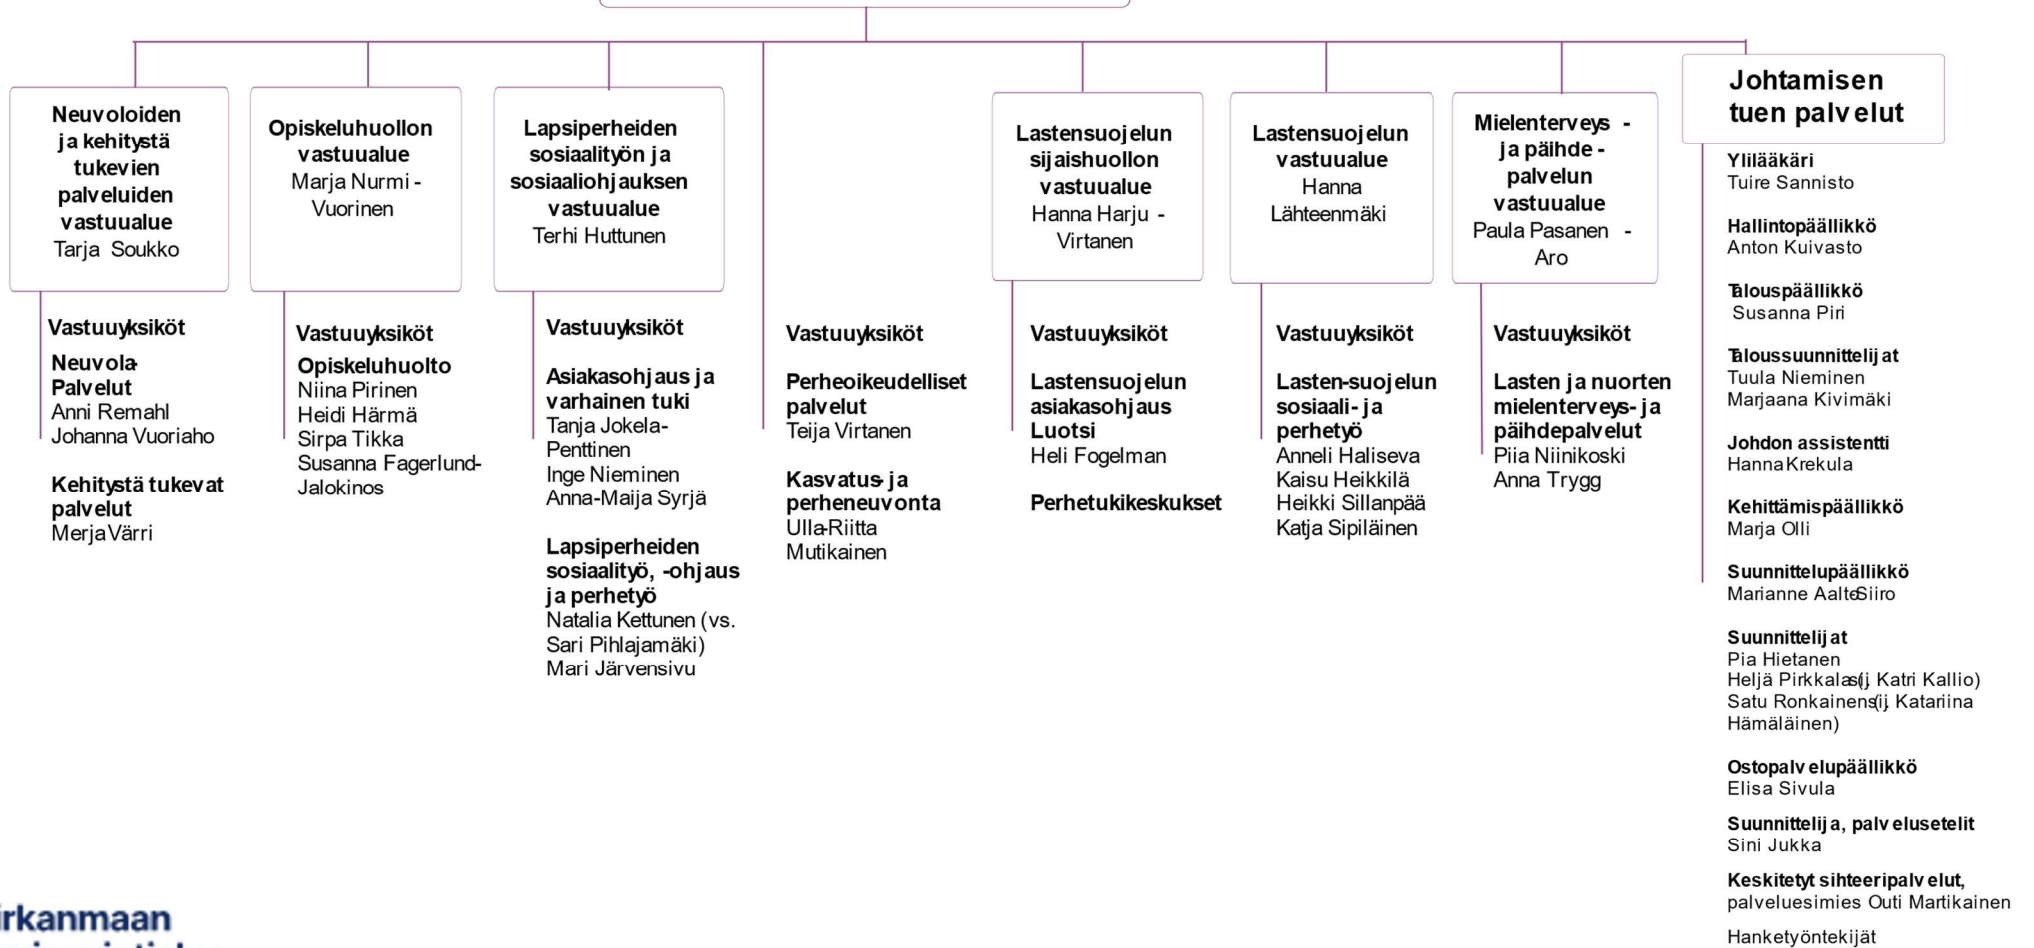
Neuvoloiden ja kehitystä tukevien palveluiden vastuualue
Tarja Soukko

Vastuuyksiköt
Neuvola-Palvelut
Anni Remahl
Johanna Vuoriaho

Kehitystä tukevat palvelut
Merja Värri

Opiskeluhuollon vastuualue
Marja Nurmi-Vuorinen

Vastuuyksiköt
Opiskeluhuolto
Niina Pirinen
Heidi Härmä
Sirpa Tikka
Susanna Fagerlund-Jalokinos

Lapsiperheiden sosiaalityön ja sosiaaliohjauksen vastuualue
Terhi Huttunen

Vastuuyksiköt
Asiakasohjaus ja varhainen tuki
Tanja Jokela-Penttinen
Inge Nieminen
Anna-Maija Syrjä

Lapsiperheiden sosiaalityö, -ohjaus ja perhetyö
Natalia Kettunen (vs. Sari Pihlajamäki)
Mari Järvensivu

Vastuuyksiköt
Perheoikeudelliset palvelut
Teija Virtanen

Kasvatus-ja perheneuvonta
Ulla-Riitta Mutikainen

Lastensuojelun sijaishuollon vastuualue
Hanna Harju - Virtanen

Vastuuyksiköt
Lastensuojelun asiakasohjaus Luotsi
Heli Fogelman

Perhetukikeskukset

Lastensuojelun vastuualue
Hanna Lähteenmäki

Vastuuyksiköt
Lasten-suojelun sosiaali- ja perhetyö
Anneli Haliseva
Kaisu Heikkilä
Heikki Sillanpää
Katja Sipiläinen

Mielenterveys - ja päihde - palvelun vastuualue
Paula Pasanen - Aro

Vastuuyksiköt
Lasten ja nuorten mielenterveys- ja päihdepalvelut
Piia Niinikoski
Anna Trygg

Johtamisen tuen palvelut

Ylilääkäri
Tuire Sannisto

Hallintopäällikkö
Anton Kuivasto

Talouspäällikkö
Susanna Piri

Taloussuunnittelijat
Tuula Nieminen
Marjaana Kivimäki

Johdon assistentti
Hanna Krekula

Kehittämispäällikkö
Marja Olli

Suunnittelupäällikkö
Marianne Aalto-Siiro

Suunnittelijat
Pia Hietanen
Heljä Pirkkala (sij. Katri Kallio)
Satu Ronkainen (sij. Katariina Hämäläinen)

Ostopalvelupäällikkö
Elisa Sivula

Suunnittelija, palvelusetelit
Sini Jukka

Keskitetyt sihteeripalvelut,
palveluesimies Outi Martikainen

Hanketyöntekijät

irkanmaan
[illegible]